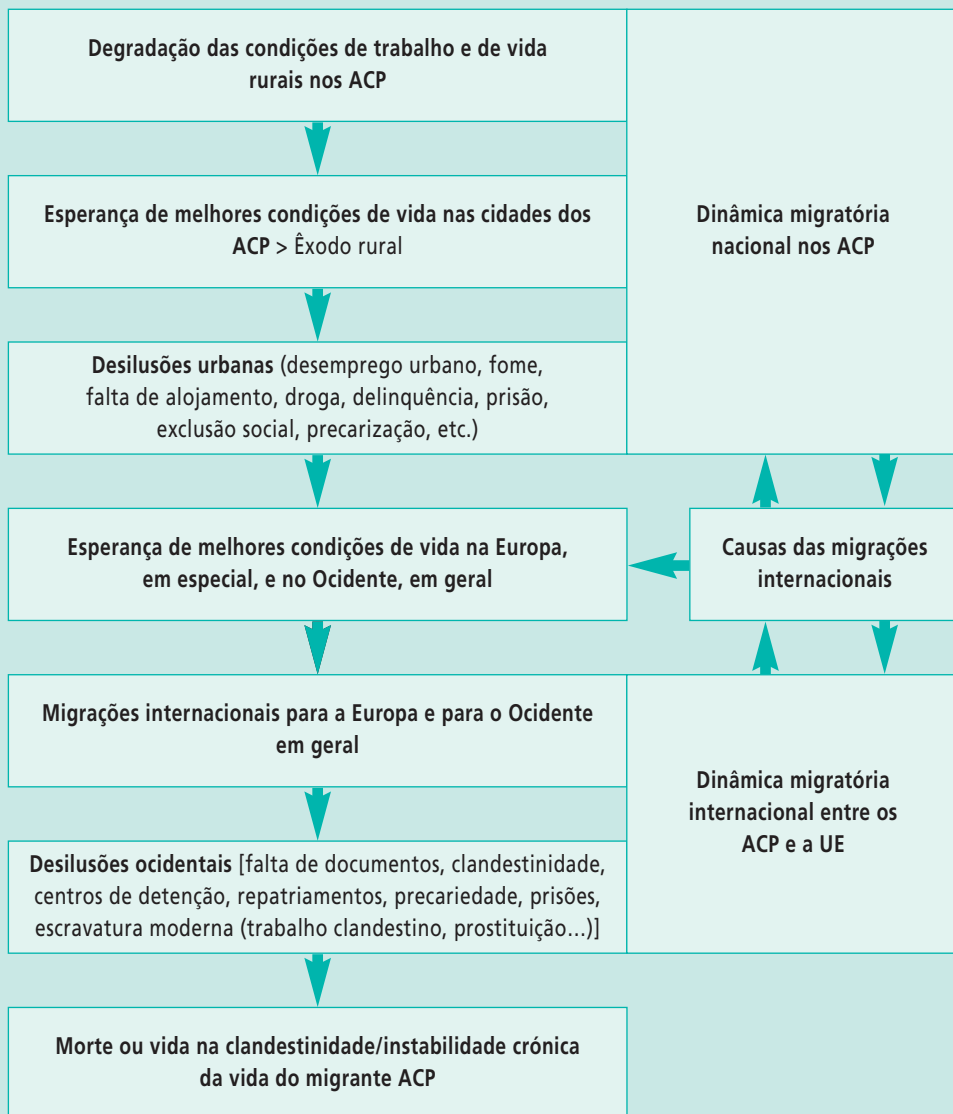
Degradação das condições de trabalho e de vida rurais nos ACP

Esperança de melhores condições de vida nas cidades dos ACP > Êxodo rural

Desilusões urbanas (desemprego urbano, fome, falta de alojamento, droga, delinquência, prisão, exclusão social, precarização, etc.)

Dinâmica migratória nacional nos ACP

Esperança de melhores condições de vida na Europa, em especial, e no Ocidente, em geral

Causas das migrações internacionais

Migrações internacionais para a Europa e para o Ocidente em geral

Desilusões ocidentais [falta de documentos, clandestinidade, centros de detenção, repatriamentos, precariedade, prisões, escravatura moderna (trabalho clandestino, prostituição...)]

Dinâmica migratória internacional entre os ACP e a UE

Morte ou vida na clandestinidade/instabilidade crónica da vida do migrante ACP